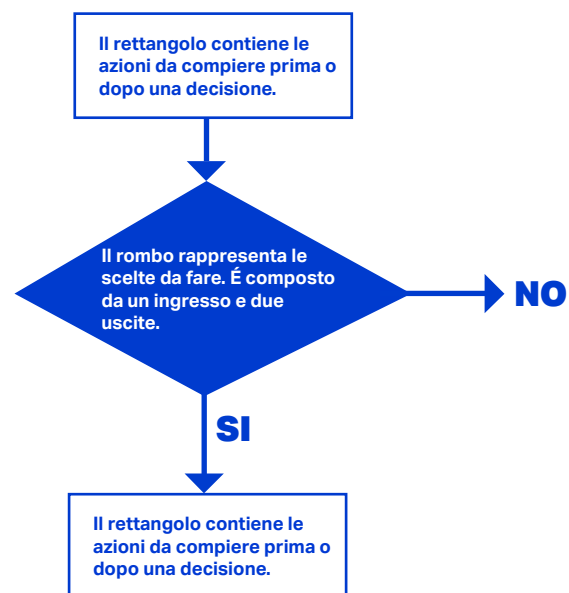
Il rettangolo contiene le azioni da compiere prima o dopo una decisione.

Il rombo rappresenta le scelte da fare. É composto da un ingresso e due uscite.

NO

SI

Il rettangolo contiene le azioni da compiere prima o dopo una decisione.